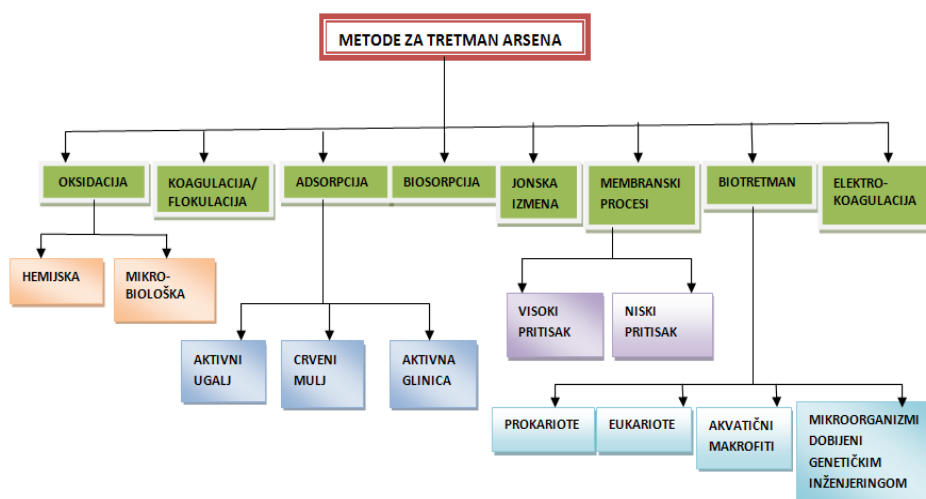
METODE ZA TRETMAN ARSENA

OKSIDACIJA

HEMIJSKA

MIKROBIOLOŠKA

KOAGULACIJA/ FLOKULACIJA

ADSORPCIJA

AKTIVNI UGALJ

CRVENI MULJ

AKTIVNA GLINICA

BIOSORPCIJA

JONSKA IZMENA

MEMBRANSKI PROCESI

VISOKI PRITISAK

NISKI PRITISAK

BIOTRETMAN

PROKARIOTE

EUKARIOTE

AKVATIČNI MAKROFITI

MIKROORGANIZMI DOBIJENI GENETIČKIM INŽENJERINGOM

ELEKTROKOAGULACIJA